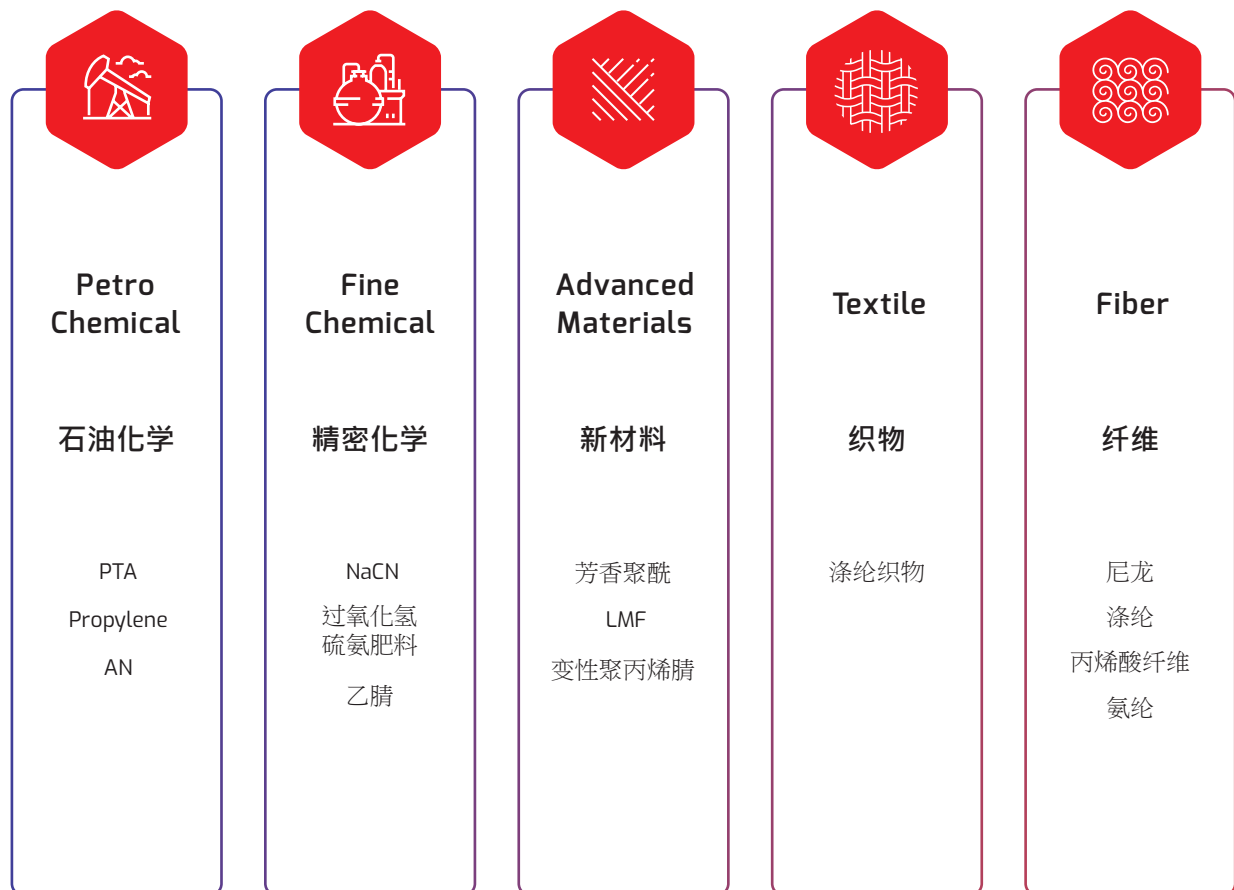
Petro Chemical

石油化学

PTA

Propylene

AN

Fine Chemical

精密化学

NaCN

过氧化氢
硫氨肥料

乙腈

Advanced Materials

新材料

芳香聚酰

LMF

变性聚丙烯腈

Textile

织物

涤纶织物

Fiber

纤维

尼龙

涤纶

丙烯酸纤维

氨纶